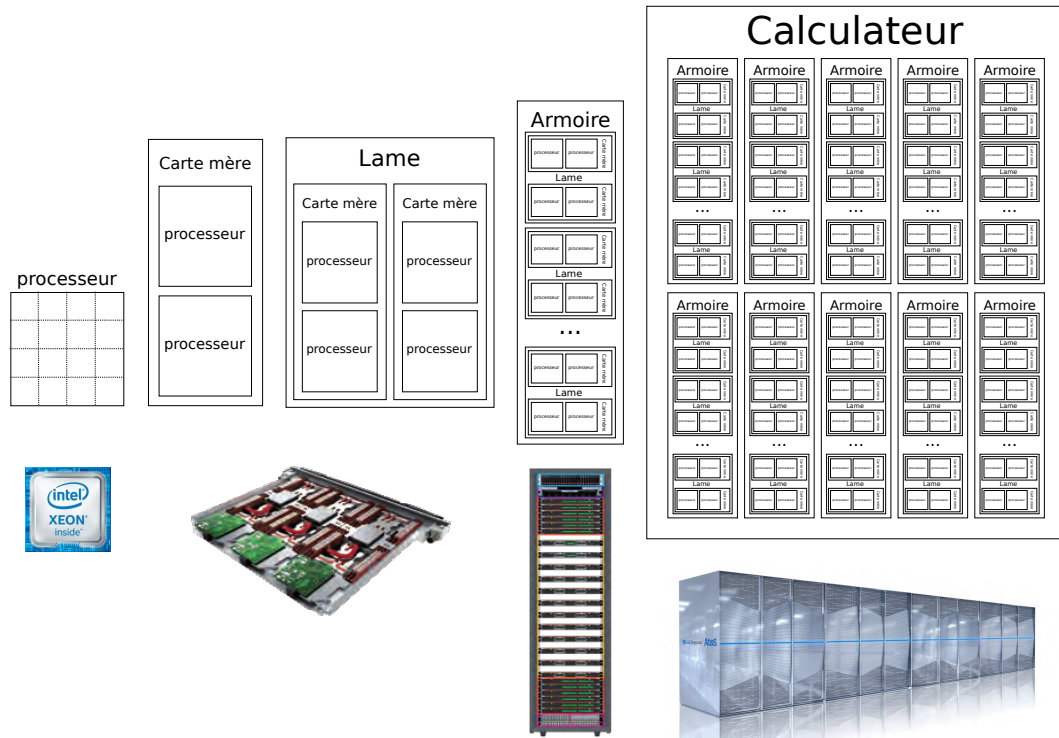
Calculateur

Armoire
Armoire
Armoire
Armoire
Armoire

Armoire
Armoire
Armoire
Armoire
Armoire

Armoire

processeur
processeur
Carte mère
Lame
processeur
processeur
Carte mère
Lame
processeur
processeur
Carte mère
...
processeur
processeur
Carte mère
Lame
processeur
processeur
Carte mère

Lame
Carte mère
processeur
processeur
Carte mère
processeur
processeur

Carte mère
processeur
processeur

processeur

intel
XEON
inside

Bull
AtoS